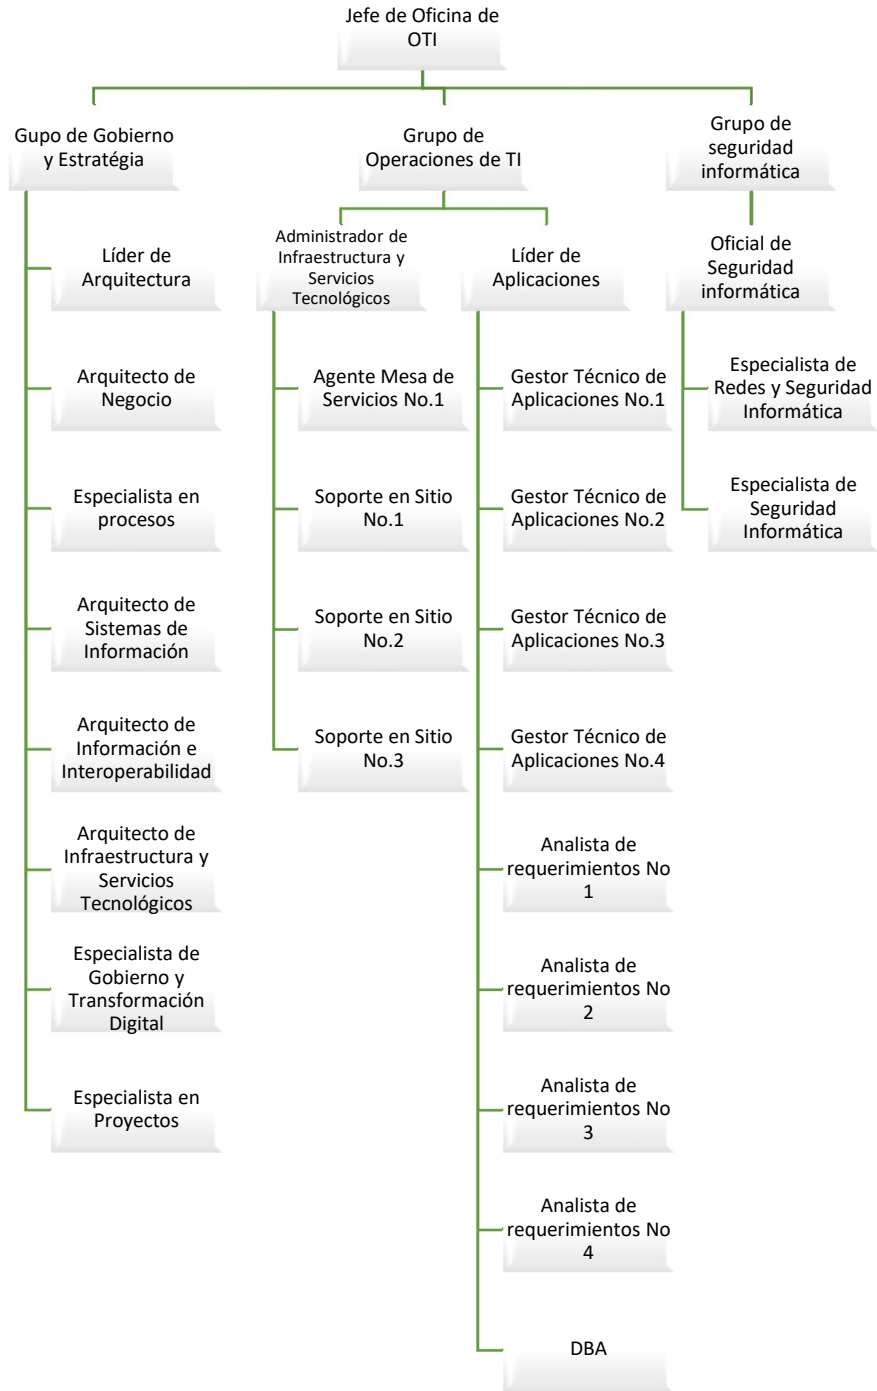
Jefe de Oficina de OTI

Gupo de Gobierno y Estratégia

Líder de Arquitectura

Arquitecto de Negocio

Especialista en procesos

Arquitecto de Sistemas de Información

Arquitecto de Información e Interoperabilidad

Arquitecto de Infraestructura y Servicios Tecnológicos

Especialista de Gobierno y Transformación Digital

Especialista en Proyectos

Grupo de Operaciones de TI

Administrador de Infraestructura y Servicios Tecnológicos

Agente Mesa de Servicios No.1

Soporte en Sitio No.1

Soporte en Sitio No.2

Soporte en Sitio No.3

Líder de Aplicaciones

Gestor Técnico de Aplicaciones No.1

Gestor Técnico de Aplicaciones No.2

Gestor Técnico de Aplicaciones No.3

Gestor Técnico de Aplicaciones No.4

Analista de requerimientos No 1

Analista de requerimientos No 2

Analista de requerimientos No 3

Analista de requerimientos No 4

DBA

Grupo de seguridad informática

Oficial de Seguridad informática

Especialista de Redes y Seguridad Informática

Especialista de Seguridad Informática